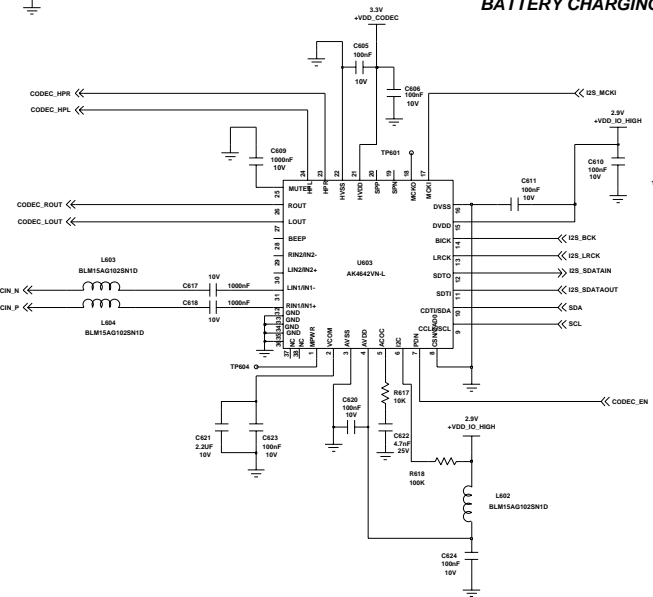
BATTERY CHARGING

3.3V
+VDD_CODEC

C605
100nF
10V

C606
100nF
10V

I2S_MCKI

2.9V
+VDD_IO_HIGH

CODEC_HPR
CODEC_HPL

C609
1000nF
10V

TP601

C610
100nF
10V

C611
100nF
10V

25 MUTET
24 HPL
23 HPR
22 HVSS
21 HVDD
20 SPP
19 SPN
18 MCKO
17 MCKI

CODEC_ROUT
CODEC_LOUT

26 ROUT
27 LOUT
28 BEEP
29 RIN2/IN2-
30 LIN2/IN2+
31 LIN1/IN1-
32 RIN1/IN1+
33 GND
34 GND
35 GND
36 GND

16 DVSS
15 DVDD
14 BICK
13 LRCK
12 SDTO
11 SDTI
10 CDTI/SDA
9 CCLK/SCL
8 CSN/CAD0

I2S_BCK
I2S_LRCK
I2S_SDATAIN
I2S_SDATAOUT
SDA
SCL

L603
BLM15AG102SN1D

U603
AK4642VN-L

CIN_N
CIN_P

10V
C617 1000nF
C618 1000nF
10V

L604
BLM15AG102SN1D

37 NC
38 NC
1 MPWR
2 VCOM
3 AVSS
4 AVDD
5 ACOC
6 I2C
7 PDN

TP604

R617
10K

CODEC_EN

C620
100nF
10V

C621
2.2UF
10V

C623
100nF
10V

C622
4.7nF
25V

2.9V
+VDD_IO_HIGH

R618
100K

L602
BLM15AG102SN1D

C624
100nF
10V